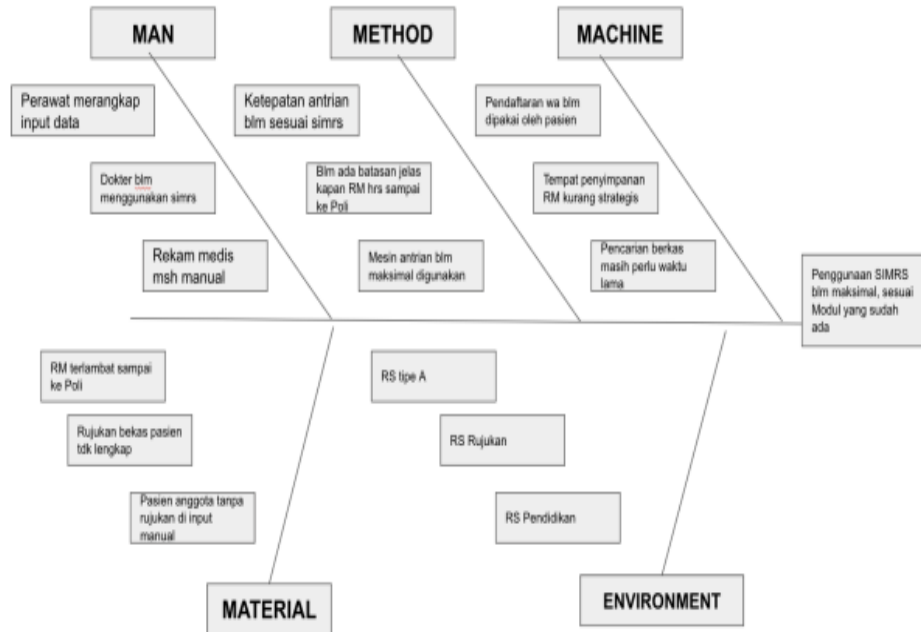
MAN

METHOD

MACHINE

Perawat merangkap input data

Dokter blm menggunakan simrs

Rekam medis msh manual

Ketepatan antrian blm sesuai simrs

Blm ada batasan jelas kapan RM hrs sampai ke Poli

Mesin antrian blm maksimal digunakan

Pendaftaran wa blm dipakai oleh pasien

Tempat penyimpanan RM kurang strategis

Pencarian berkas masih perlu waktu lama

Penggunaan SIMRS blm maksimal, sesuai Modul yang sudah ada

RM terlambat sampai ke Poli

Rujukan bekas pasien tdk lengkap

Pasien anggota tanpa rujukan di input manual

RS tipe A

RS Rujukan

RS Pendidikan

MATERIAL

ENVIRONMENT